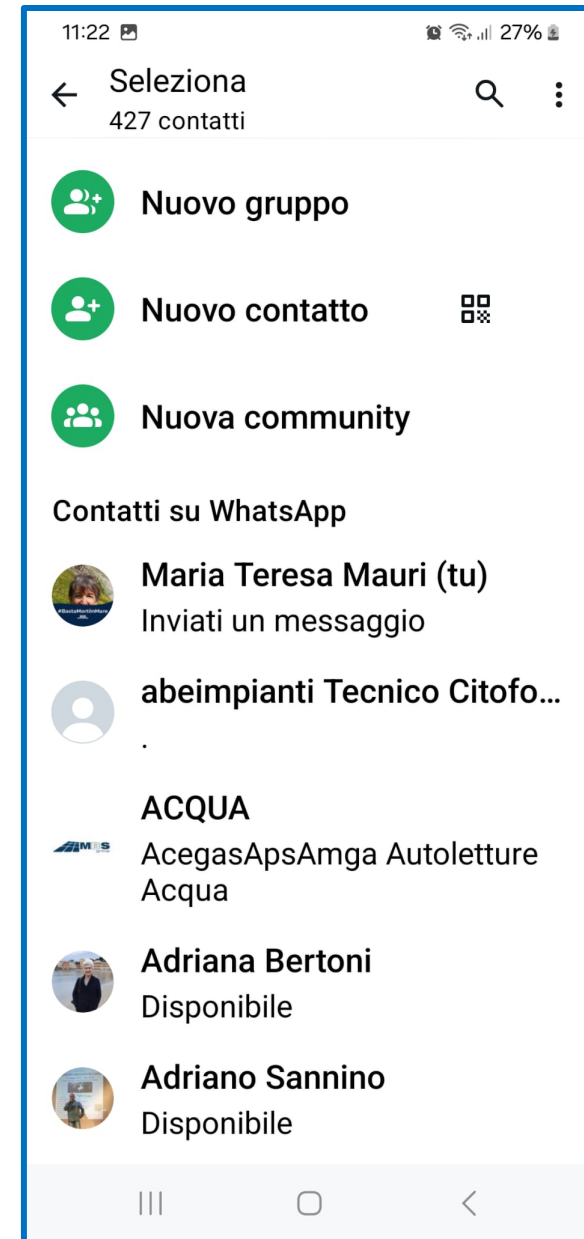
11:22 27%

Seleziona
427 contatti

Nuovo gruppo

Nuovo contatto

Nuova community

Contatti su WhatsApp

Maria Teresa Mauri (tu)
Inviati un messaggio

abeimpianti Tecnico Citofo...
.

ACQUA
AcegasApsAmga Autoletture Acqua

Adriana Bertoni
Disponibile

Adriano Sannino
Disponibile